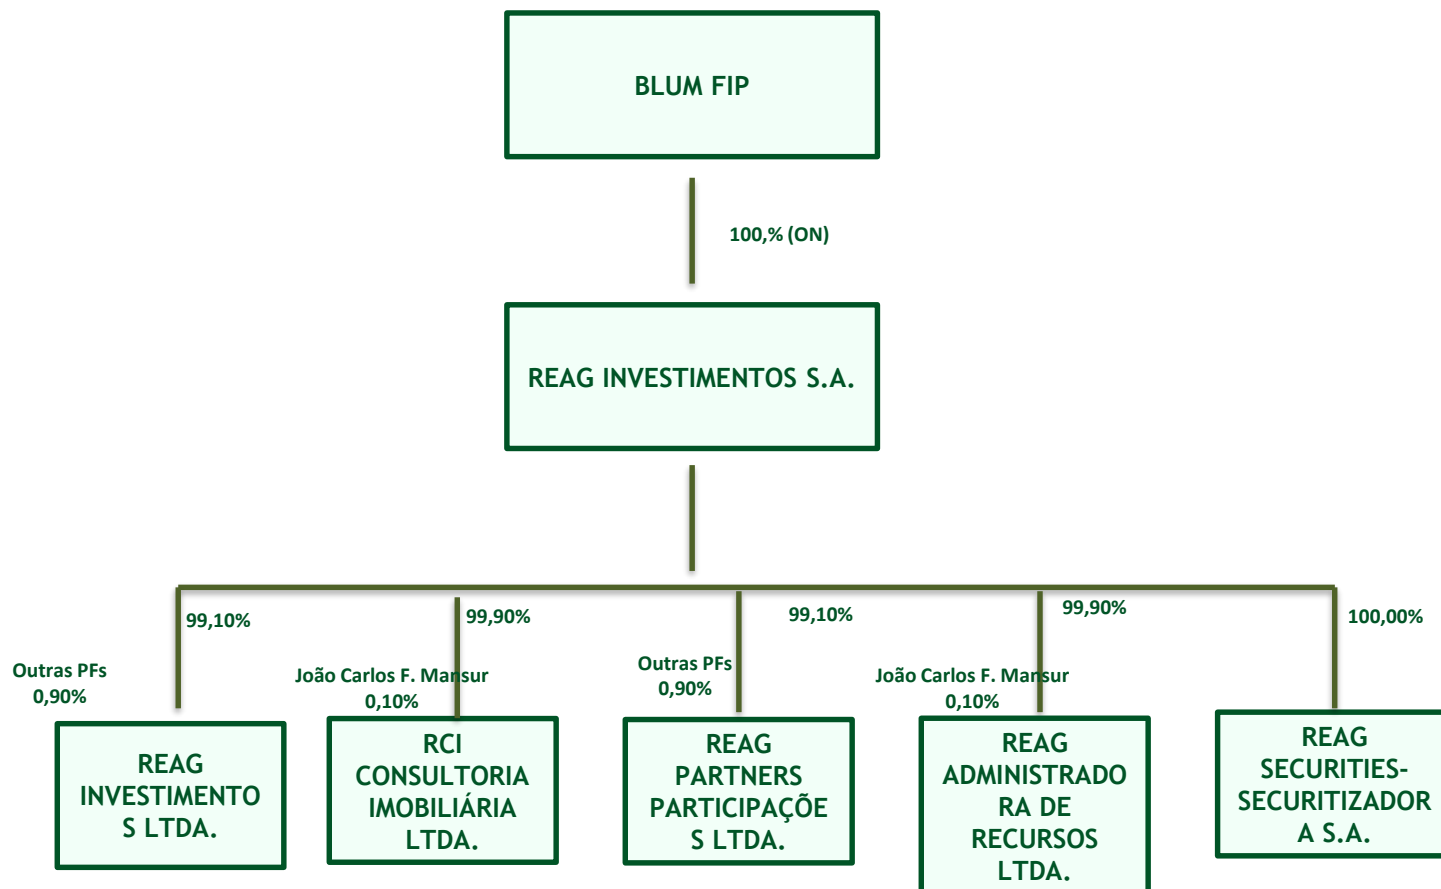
BLUM FIP

100,% (ON)

REAG INVESTIMENTOS S.A.

99,10%

Outras PFs
0,90%

REAG INVESTIMENTO S LTDA.

99,90%

João Carlos F. Mansur
0,10%

RCI CONSULTORIA IMOBILIÁRIA LTDA.

99,10%

Outras PFs
0,90%

REAG PARTNERS PARTICIPAÇÕE S LTDA.

99,90%

João Carlos F. Mansur
0,10%

REAG ADMINISTRADO RA DE RECURSOS LTDA.

100,00%

REAG SECURITIES-SECURITIZADOR A S.A.